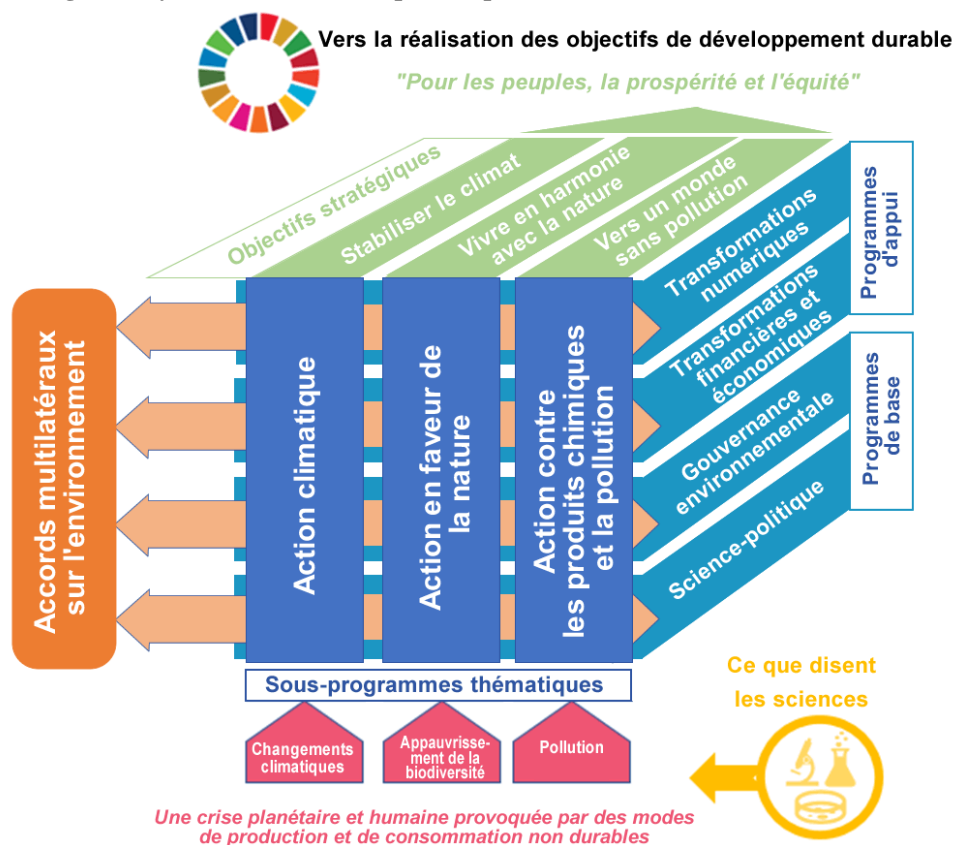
Vers la réalisation des objectifs de développement durable

"Pour les peuples, la prospérité et l'équité"

Objectifs stratégiques

Stabiliser le climat

Vivre en harmonie avec la nature

Vers un monde sans pollution

Transformations numériques

Transformations financières et économiques

Programmes d'appui

Gouvernance environnementale

Science-politique

Programmes de base

Accords multilatéraux sur l'environnement

Action climatique

Action en faveur de la nature

Action contre les produits chimiques et la pollution

Sous-programmes thématiques

Changements climatiques

Appauvrissement de la biodiversité

Pollution

Ce que disent les sciences

Une crise planétaire et humaine provoquée par des modes de production et de consommation non durables